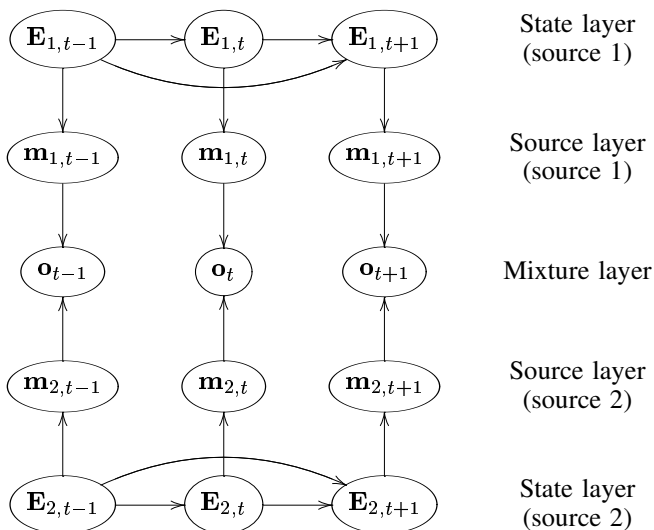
$\mathbf{E}_{1,t-1}$ $\mathbf{E}_{1,t}$ $\mathbf{E}_{1,t+1}$ State layer (source 1)

$\mathbf{m}_{1,t-1}$ $\mathbf{m}_{1,t}$ $\mathbf{m}_{1,t+1}$ Source layer (source 1)

$\mathbf{o}_{t-1}$ $\mathbf{o}_{t}$ $\mathbf{o}_{t+1}$ Mixture layer

$\mathbf{m}_{2,t-1}$ $\mathbf{m}_{2,t}$ $\mathbf{m}_{2,t+1}$ Source layer (source 2)

$\mathbf{E}_{2,t-1}$ $\mathbf{E}_{2,t}$ $\mathbf{E}_{2,t+1}$ State layer (source 2)